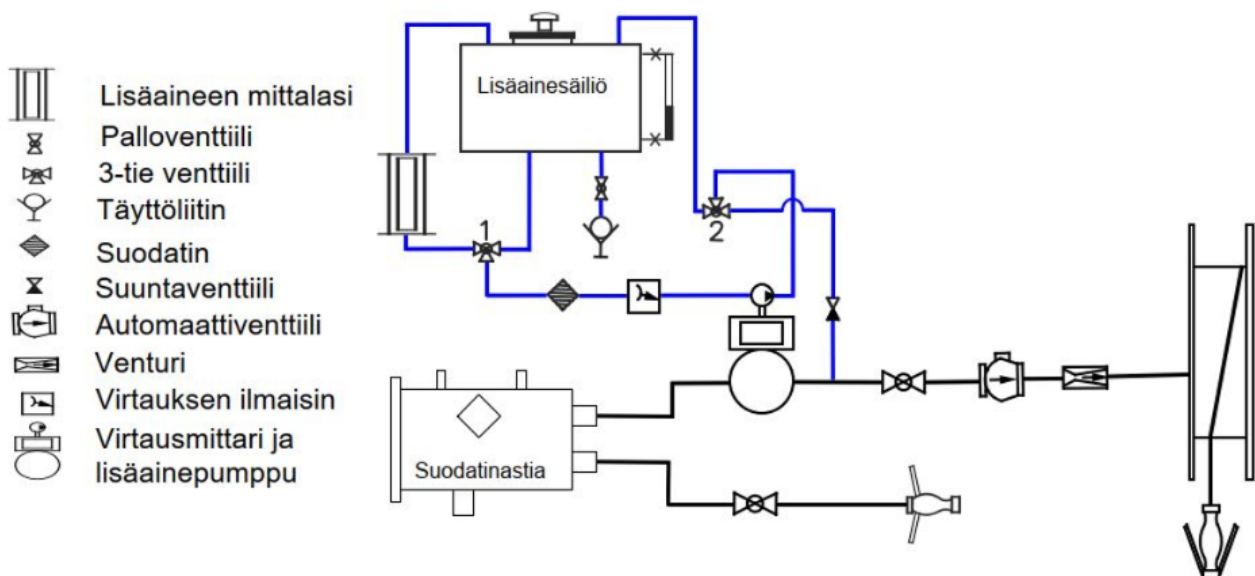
Lisäaineen mittalasi
Palloventtiili
3-tie venttiili
Täyttöliitin
Suodatin
Suuntaventtiili
Automaattiventtiili
Venturi
Virtauksen ilmaisin
Virtausmittari ja lisäainepumppu

Lisäainesäiliö
1
2
Suodatinastia